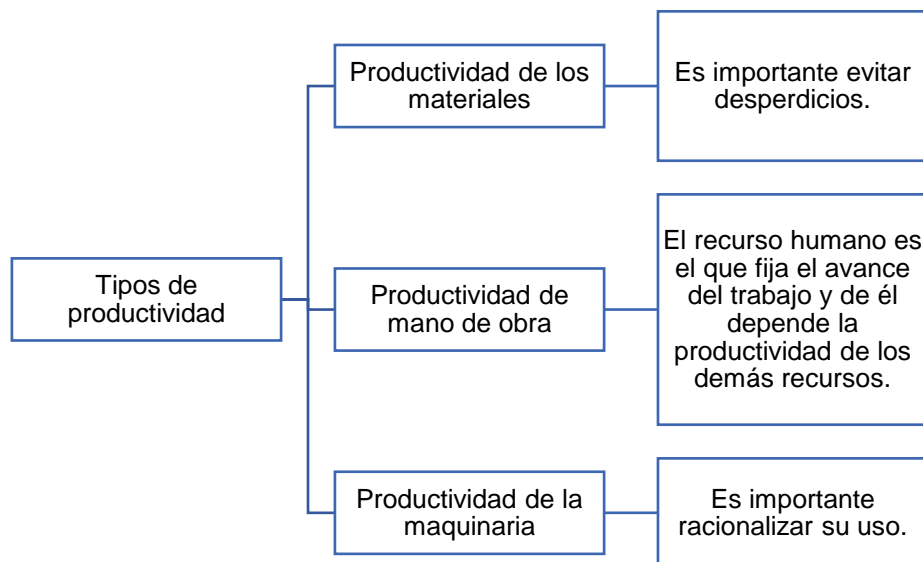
Tipos de productividad

Productividad de los materiales

Es importante evitar desperdicios.

Productividad de mano de obra

El recurso humano es el que fija el avance del trabajo y de él depende la productividad de los demás recursos.

Productividad de la maquinaria

Es importante racionalizar su uso.